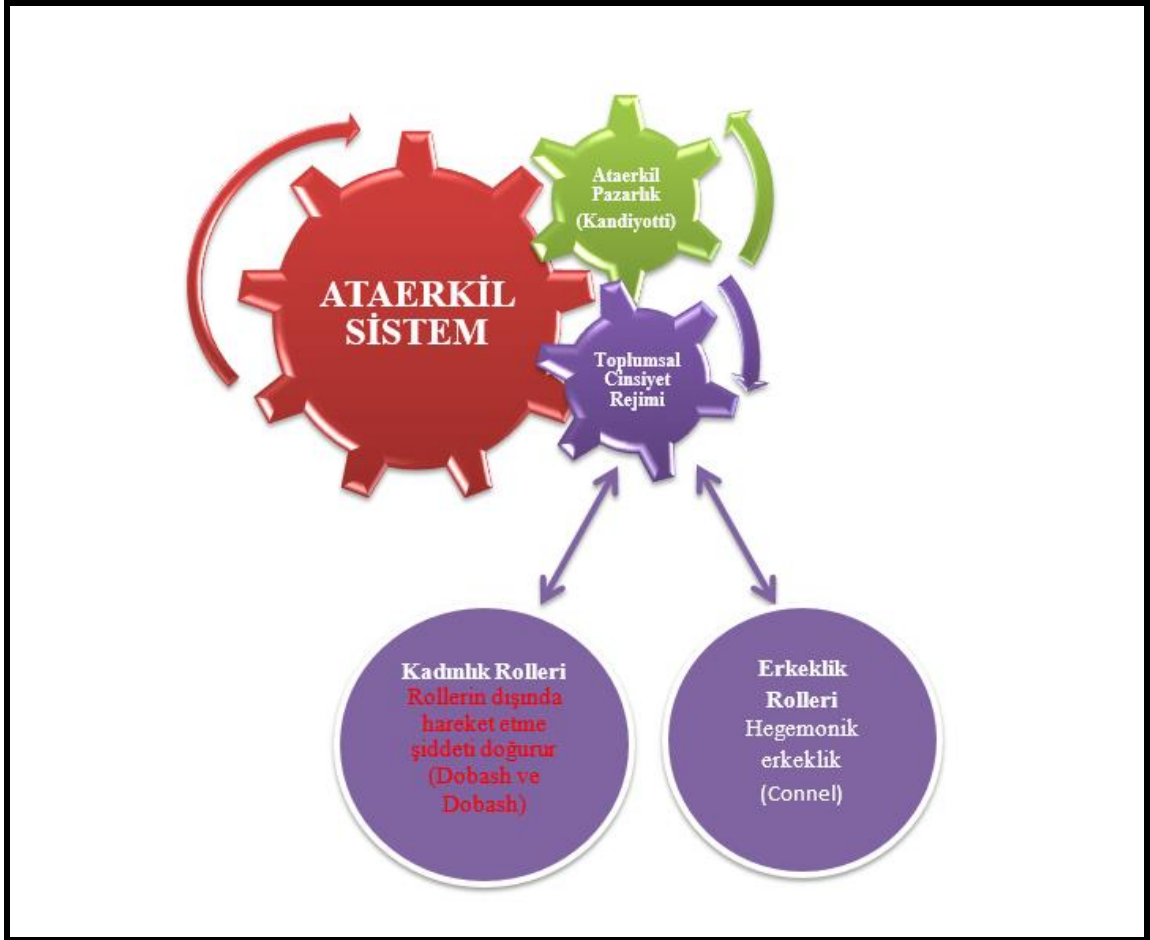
ATAERKİL SİSTEM

Ataerkil Pazarlık (Kandiyotti)

Toplumsal Cinsiyet Rejimi

Kadınlık Rolleri
Rollerin dışında hareket etme şiddeti doğurur (Dobash ve Dobash)

Erkeklik Rolleri
Hegemonik erkeklik
(Connel)